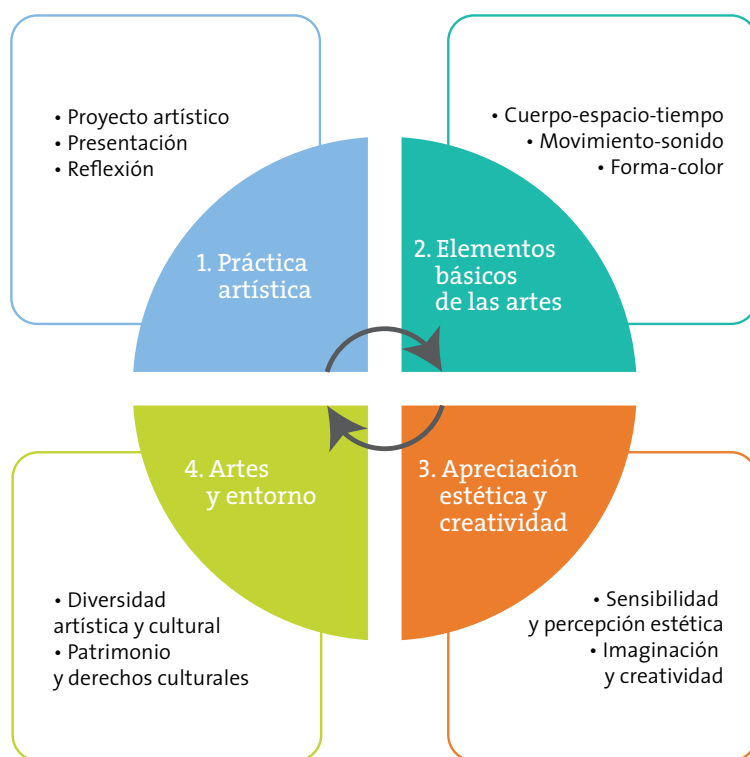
• Proyecto artístico
• Presentación
• Reflexión

• Cuerpo-espacio-tiempo
• Movimiento-sonido
• Forma-color

1. Práctica artística

2. Elementos básicos de las artes

4. Artes y entorno

3. Apreciación estética y creatividad

• Diversidad artística y cultural
• Patrimonio y derechos culturales

• Sensibilidad y percepción estética
• Imaginación y creatividad